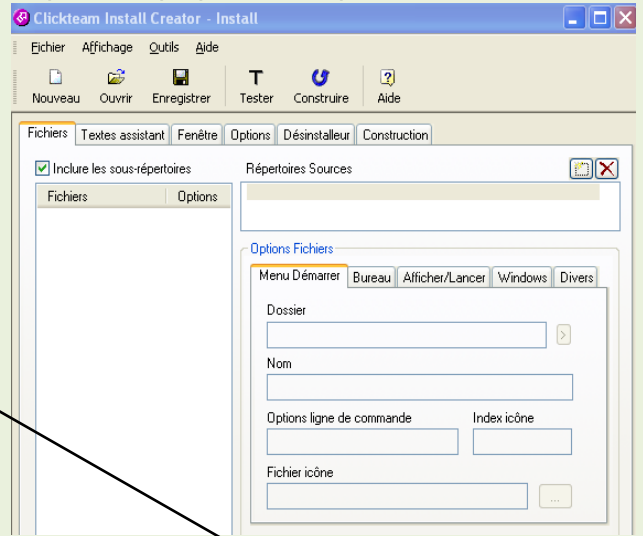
Clickteam Install Creator - Install

Fichier Affichage Outils Aide

Nouveau Ouvrir Enregistrer Tester Construire Aide

Fichiers Textes assistant Fenêtre Options Désinstalleur Construction

Inclure les sous-répertoires

| Fichiers | Options |
|---|---|

Répertoires Sources

Options Fichiers

Menu Démarrer Bureau Afficher/Lancer Windows Divers

Dossier

Nom

Options ligne de commande

Index icône

Fichier icône

...